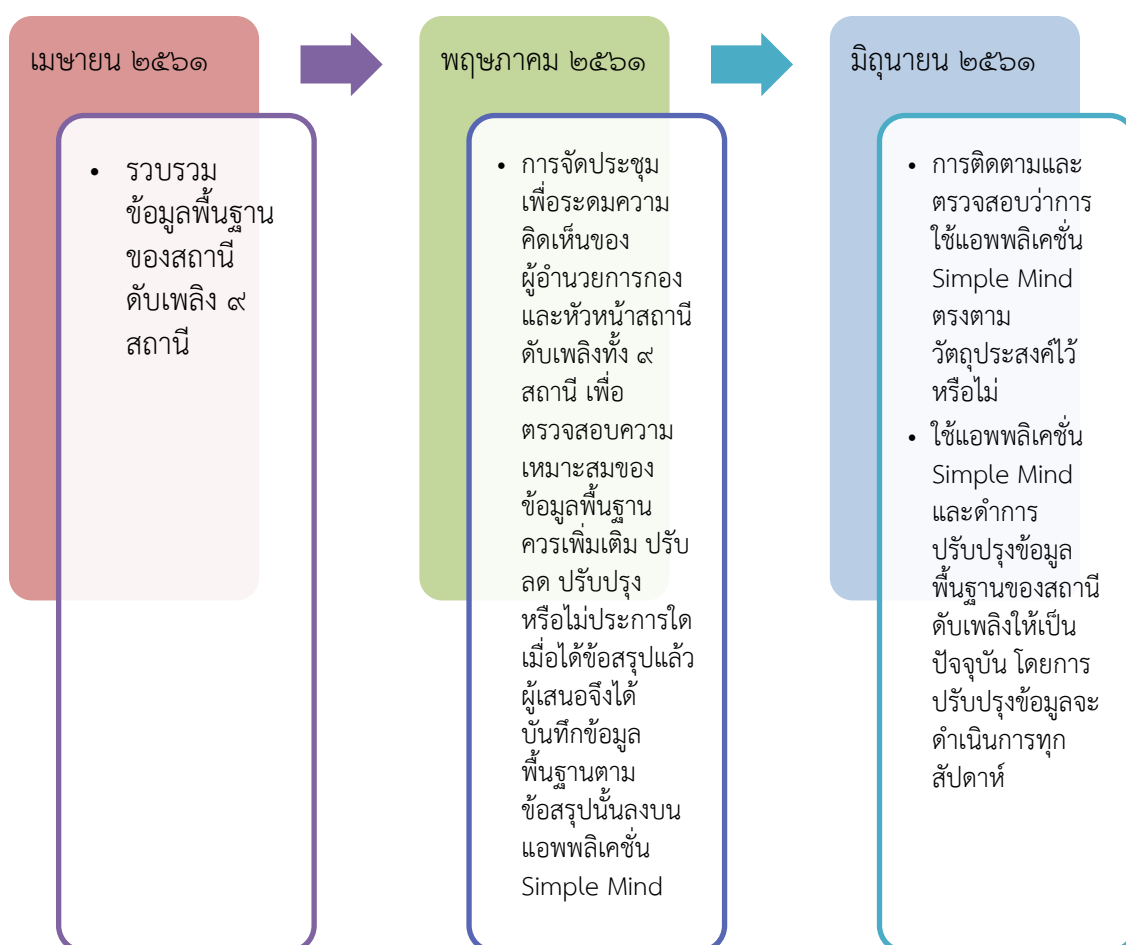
เมษายน ๒๕๖๑

• รวบรวมข้อมูลพื้นฐานของสถานีดับเพลิง ๙ สถานี

พฤษภาคม ๒๕๖๑

• การจัดประชุมเพื่อระดมความคิดเห็นของผู้อำนวยการกองและหัวหน้าสถานีดับเพลิงทั้ง ๙ สถานี เพื่อตรวจสอบความเหมาะสมของข้อมูลพื้นฐานควรเพิ่มเติม ปรับลด ปรับปรุงหรือไม่ประการใด เมื่อได้ข้อสรุปแล้วผู้เสนอจึงได้บันทึกข้อมูลพื้นฐานตามข้อสรุปนั้นลงบนแอพพลิเคชั่น Simple Mind

มิถุนายน ๒๕๖๑

• การติดตามและตรวจสอบว่าการใช้แอพพลิเคชั่น Simple Mind ตรงตามวัตถุประสงค์ไว้หรือไม่
• ใช้แอพพลิเคชั่น Simple Mind และดำการปรับปรุงข้อมูลพื้นฐานของสถานีดับเพลิงให้เป็นปัจจุบัน โดยการปรับปรุงข้อมูลจะดำเนินการทุกสัปดาห์